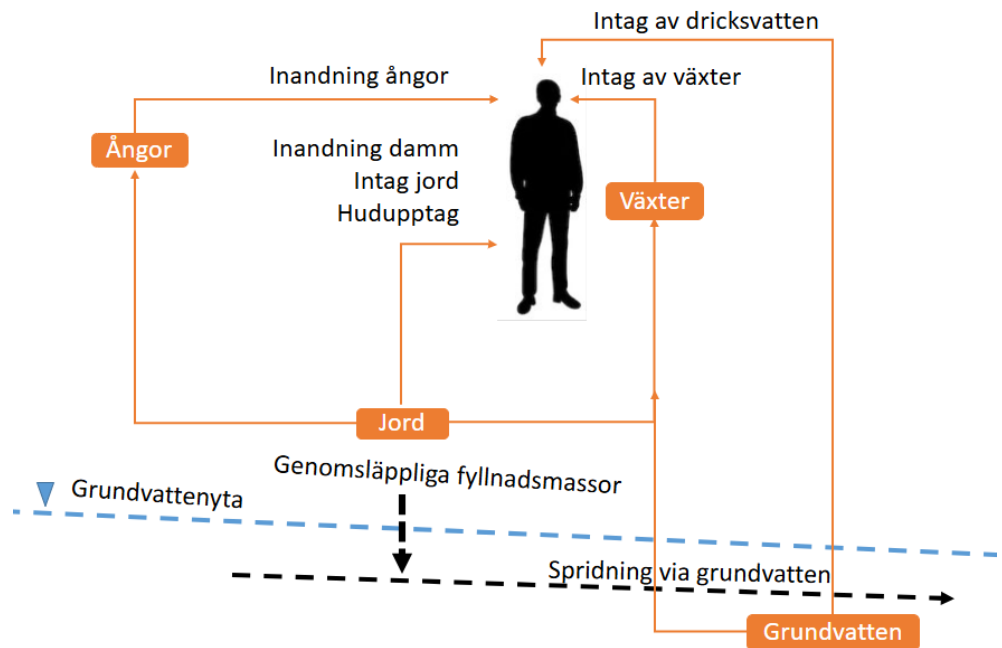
Intag av dricksvatten

Inandning ångor

Intag av växter

Ångor

Inandning damm
Intag jord
Hudupptag

Växter

Jord

Genomsläppliga fyllnadsmassor

Grundvattenyta

Spridning via grundvatten

Grundvatten